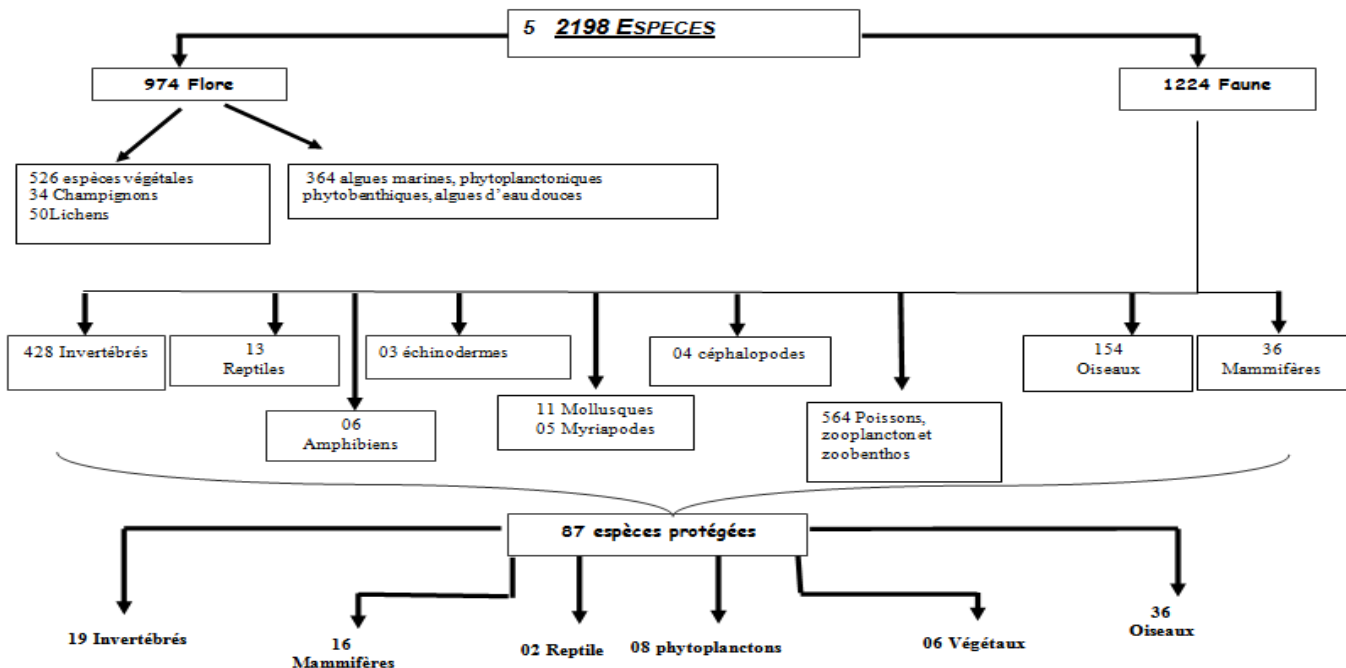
5 2198 ESPECES

974 Flore

1224 Faune

526 espèces végétales
34 Champignons
50Lichens

364 algues marines, phytoplanctoniques phytobenthiques, algues d'eau douces

428 Invertébrés

13 Reptiles

06 Amphibiens

03 échinodermes

11 Mollusques
05 Myriapodes

04 céphalopodes

564 Poissons, zooplancton et zoobenthos

154 Oiseaux

36 Mammifères

87 espèces protégées

19 Invertébrés

16 Mammifères

02 Reptile

08 phytoplanctons

06 Végétaux

36 Oiseaux